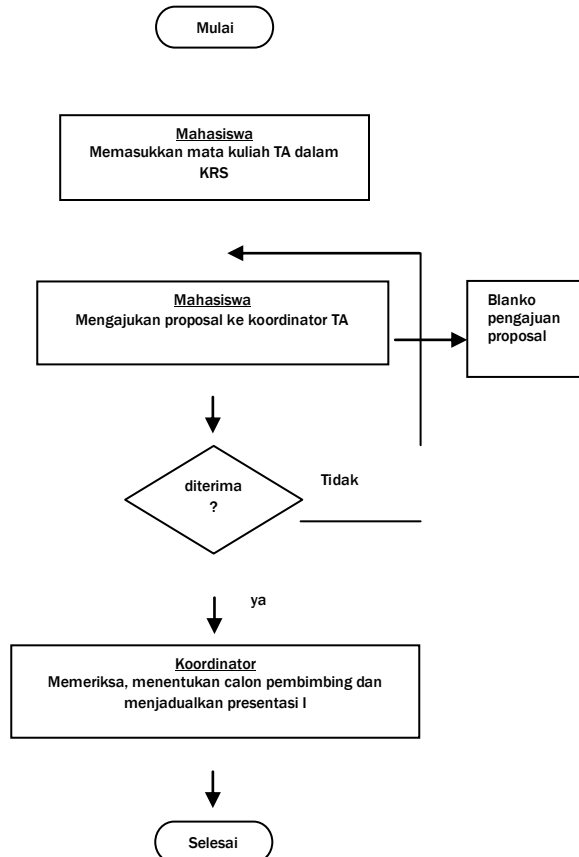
Mulai

Mahasiswa
Memasukkan mata kuliah TA dalam KRS

Mahasiswa
Mengajukan proposal ke koordinator TA

Blanko pengajuan proposal

diterima ?

Tidak

ya

Koordinator
Memeriksa, menentukan calon pembimbing dan menjadualkan presentasi I

Selesai